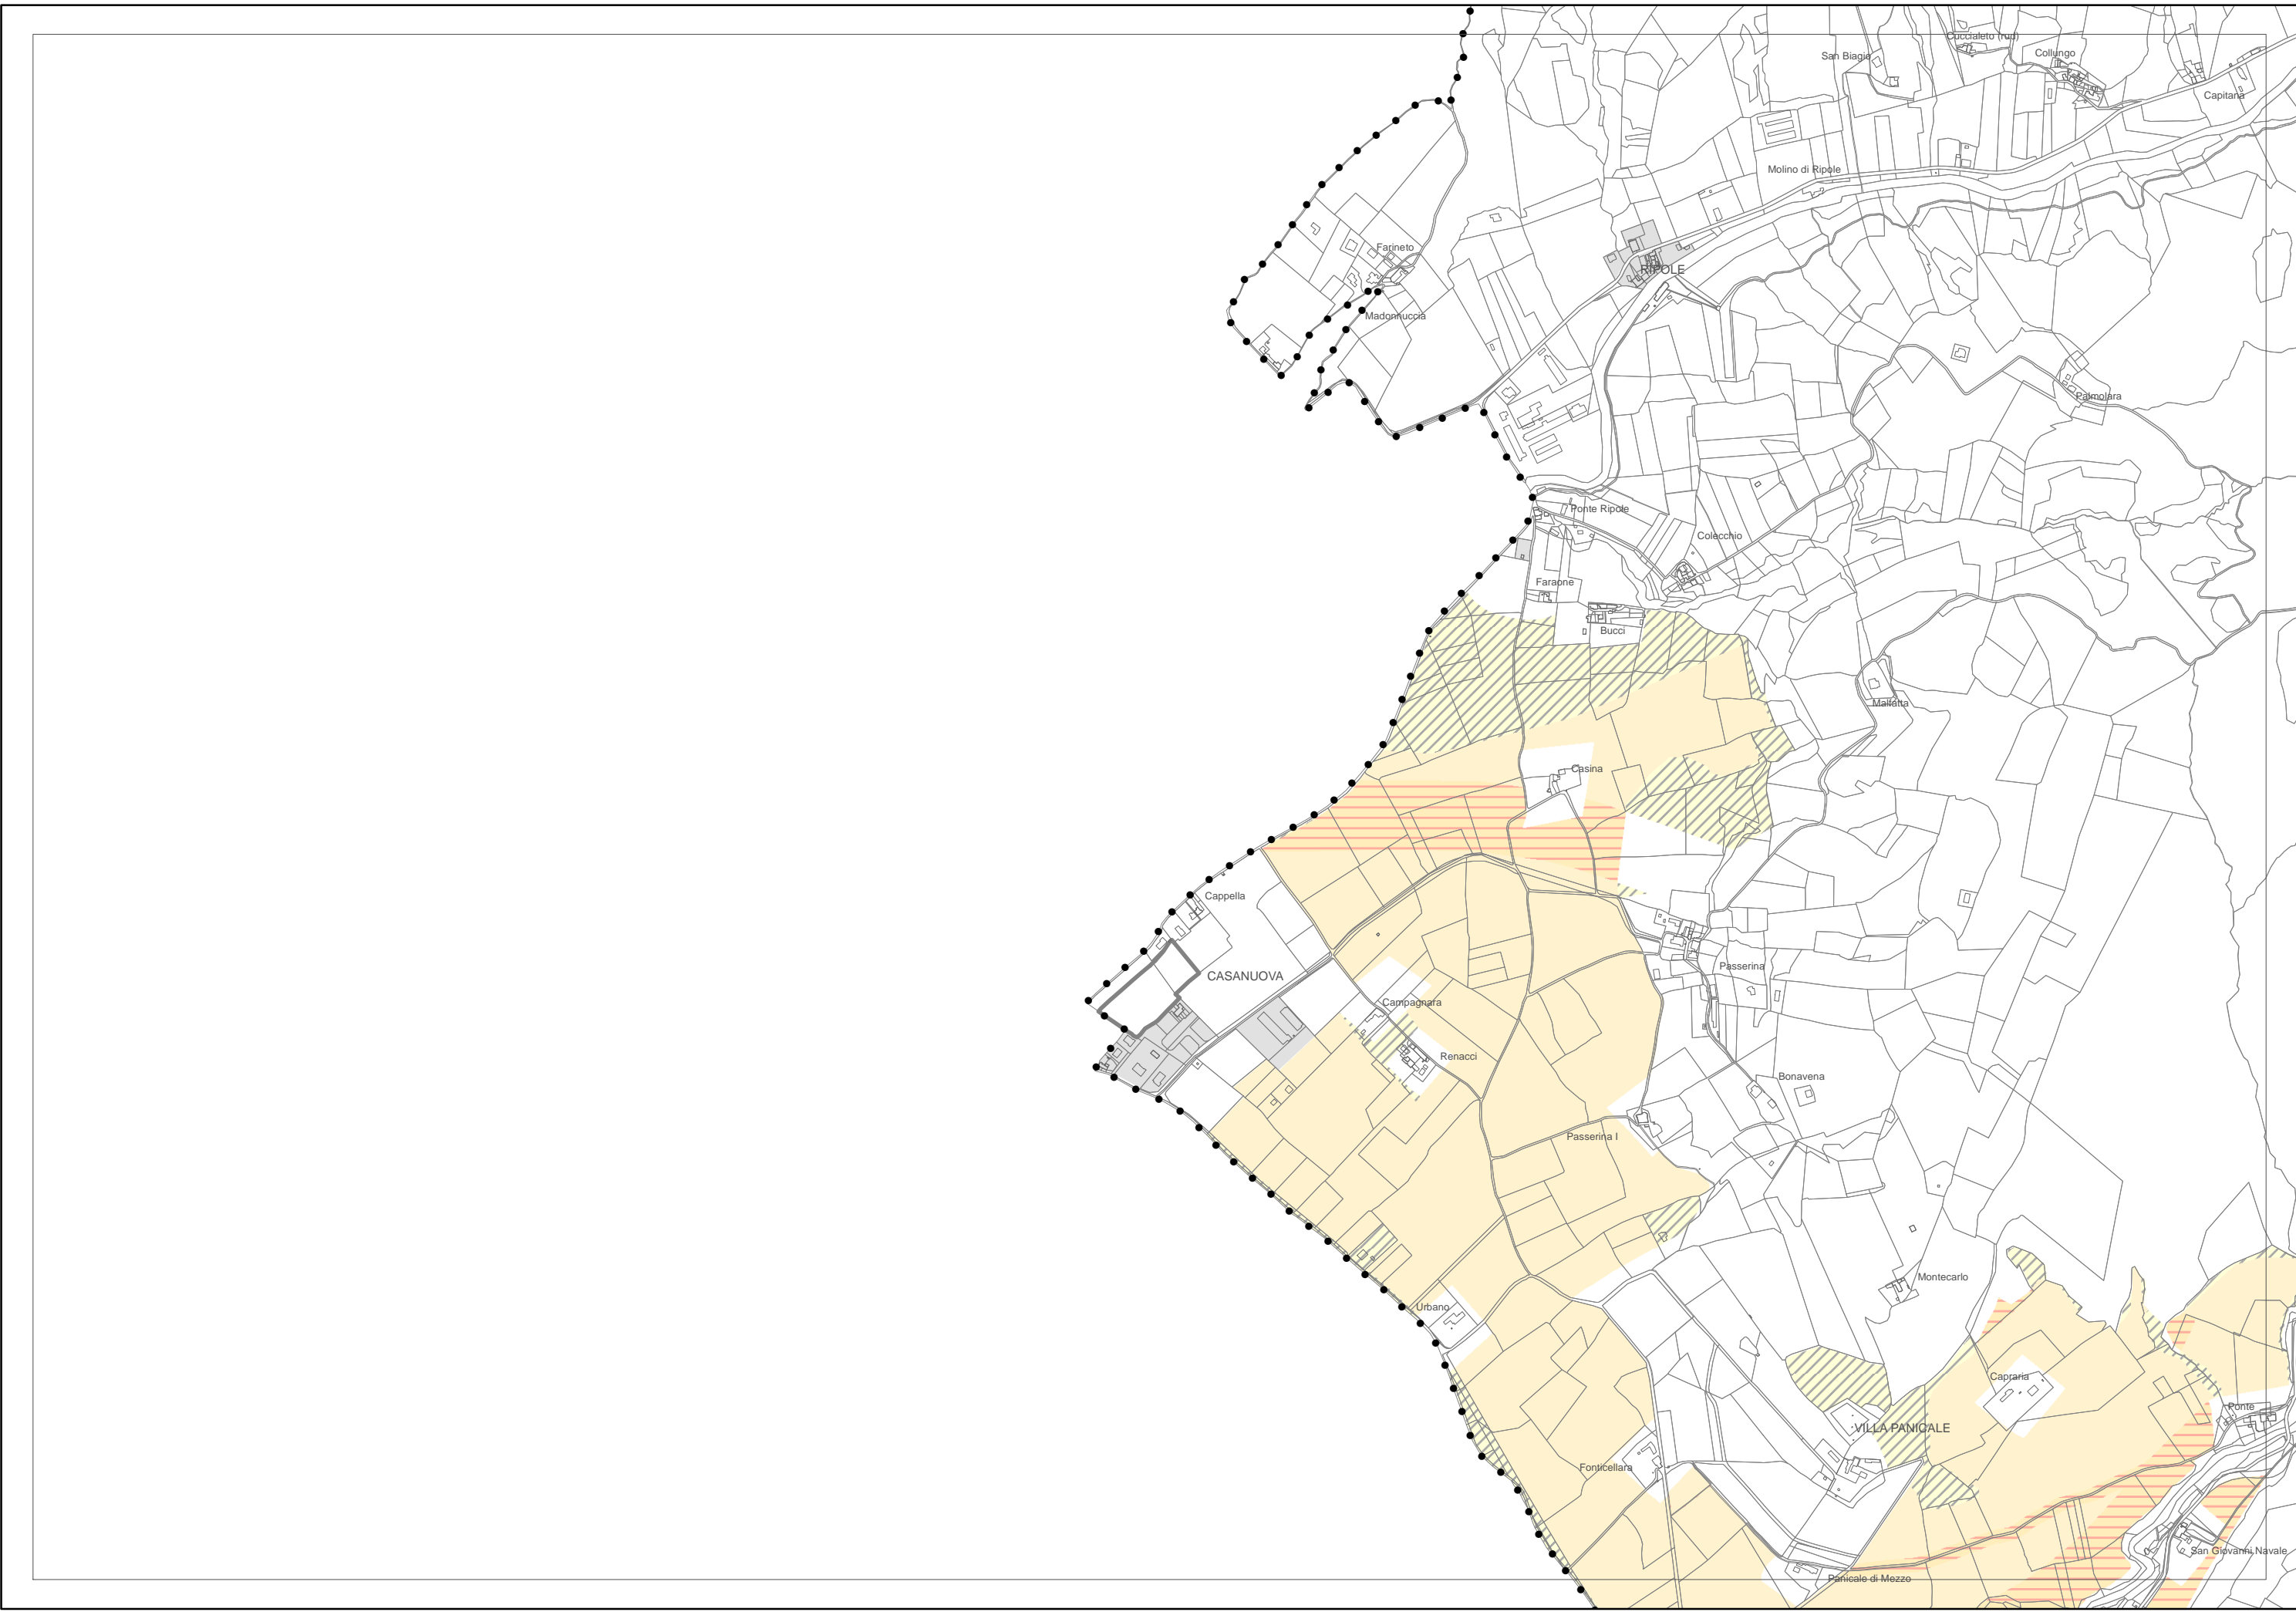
Cuccialeto (rud)
Collungo
San Biagio
Capitana
Molino di Ripole
Farineto
RIPOLE
Madonnuccia
Palmolara
Ponte Ripole
Colecchio
Farone
Bucci
Mallatta
Casina
Cappella
CASANUOVA
Passerina
Campagnara
Renacci
Bonavena
Passerina I
Montecarlo
Urbano
Capraria
Ponte
VILLA PANICALE
Fonticellara
San Giovanni Navale
Panicale di Mezzo